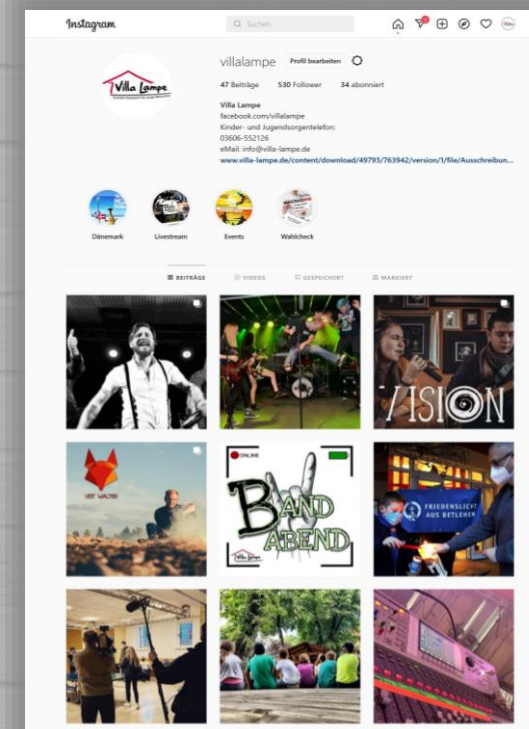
Instagram

Suchen

Villa Lampe

villalampe Profil bearbeiten

47 Beiträge 530 Follower 34 abonniert

Villa Lampe
facebook.com/villalampe
Kinder- und Jugendsorgentelefon:
03606-552126
eMail: info@villa-lampe.de
www.villa-lampe.de/content/download/49793/763942/version/1/file/Ausschreibun...

Dänemark Livestream Events Wahlcheck

BEITRÄGE VIDEOS GESPEICHERT MARKIERT

VISION

ONLINE

BAND ABEND

Villa Lampe

FRIEDENSLICHT AUS BETLEHEM